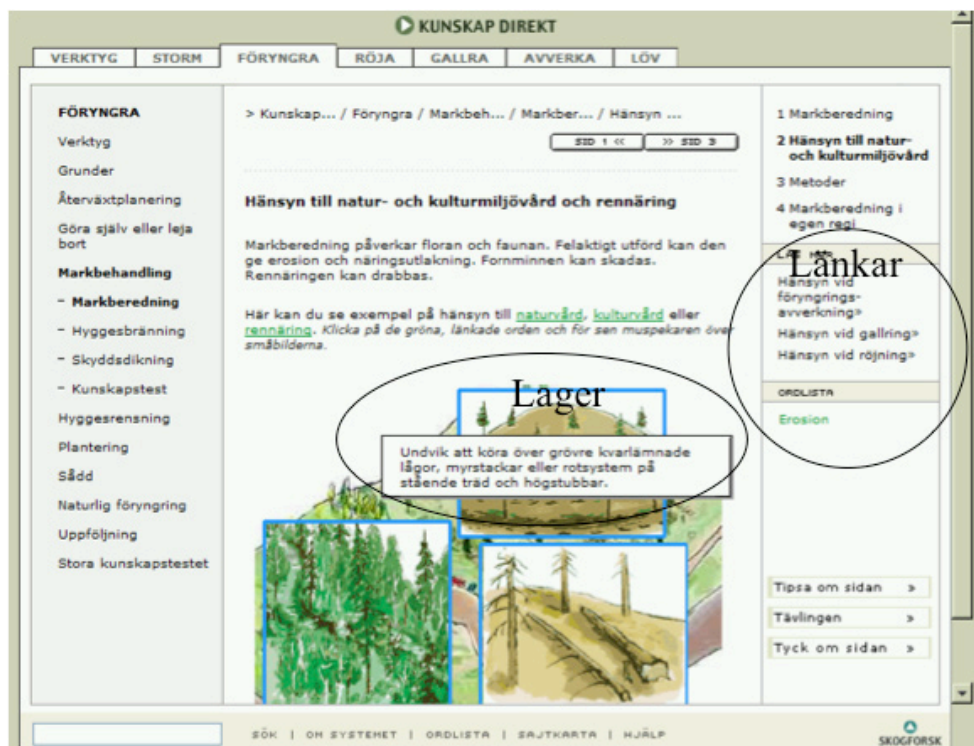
KUNSKAP DIREKT

VERKTYG | STORM | FÖRYNGRA | RÖJA | GALLRA | AVVERKA | LÖV

FÖRYNGRA
Verktyg
Grunder
Återväxtplanering
Göra själv eller leja bort
Markbehandling
- Markberedning
- Hyggesbränning
- Skyddsdikning
- Kunskapstest
Hyggesrensning
Plantering
Sådd
Naturlig föryngring
Uppföljning
Stora kunskapstestet

> Kunskap... / Föryngra / Markbeh... / Markber... / Hänsyn ...

SID 1 << | >> SID 3

Hänsyn till natur- och kulturmiljövård och rennäring

Markberedning påverkar floran och faunan. Felaktigt utförd kan den ge erosion och näringsutlakning. Fornminnen kan skadas. Rennäringen kan drabbas.

Här kan du se exempel på hänsyn till naturvård, kulturvård eller rennäring. Klicka på de gröna, länkade orden och för sen muspekaren över småbilderna.

Låger

Undvik att köra över grövre kvarlämnade lågor, myrstackar eller rotsystem på stående träd och högstubbar.

1 Markberedning
2 Hänsyn till natur- och kulturmiljövård
3 Metoder
4 Markberedning i egen regi

Länkar
Hänsyn vid föryngrings-avverkning»
Hänsyn vid gallring»
Hänsyn vid röjning»

ORDLISTA
Erosion

Tipsa om sidan »
Tävlingen »
Tyck om sidan »

SÖK | OM SYSTEMET | ORDLISTA | SAJTKARTA | HJÄLP

SKOGFORSK